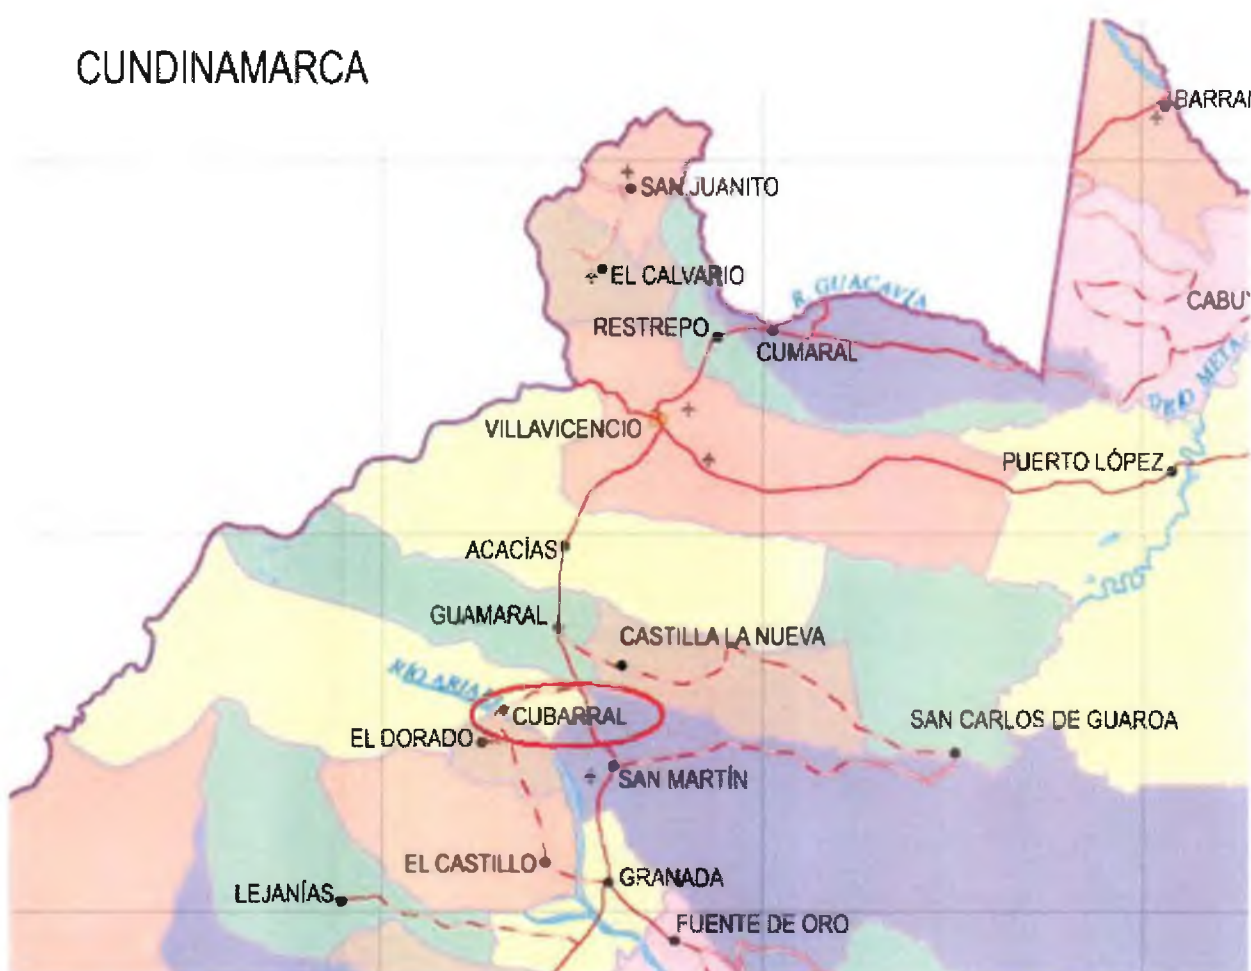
CUNDINAMARCA

BARRA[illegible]

SAN JUANITO

EL CALVARIO

R. GUACAVÍA

RESTREPO

CUMARAL

CABU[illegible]

RÍO META

VILLAVICENCIO

PUERTO LÓPEZ

ACACÍAS

GUAMARAL

CASTILLA LA NUEVA

RÍO ARIA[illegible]

CUBARRAL

SAN CARLOS DE GUAROA

EL DORADO

SAN MARTÍN

EL CASTILLO

GRANADA

LEJANÍAS

FUENTE DE ORO